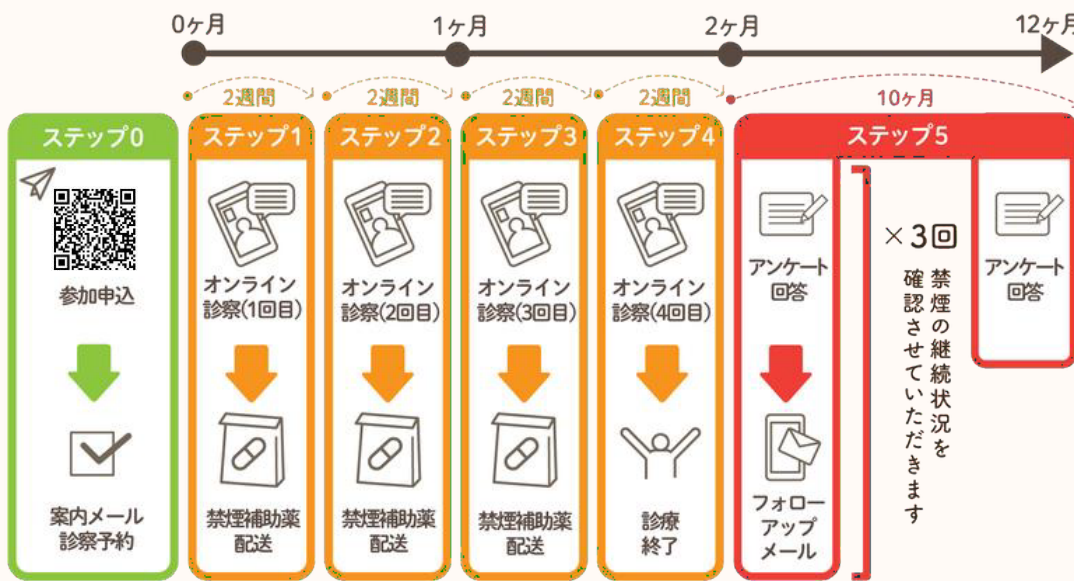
0ヶ月
1ヶ月
2ヶ月
12ヶ月

2週間
2週間
2週間
2週間
10ヶ月

ステップ0
参加申込
案内メール
診察予約

ステップ1
オンライン
診察(1回目)
禁煙補助薬
配送

ステップ2
オンライン
診察(2回目)
禁煙補助薬
配送

ステップ3
オンライン
診察(3回目)
禁煙補助薬
配送

ステップ4
オンライン
診察(4回目)
診療
終了

ステップ5
アンケート
回答
フォロー
アップ
メール

×3回
禁煙の継続状況を確認させていただきます

アンケート
回答